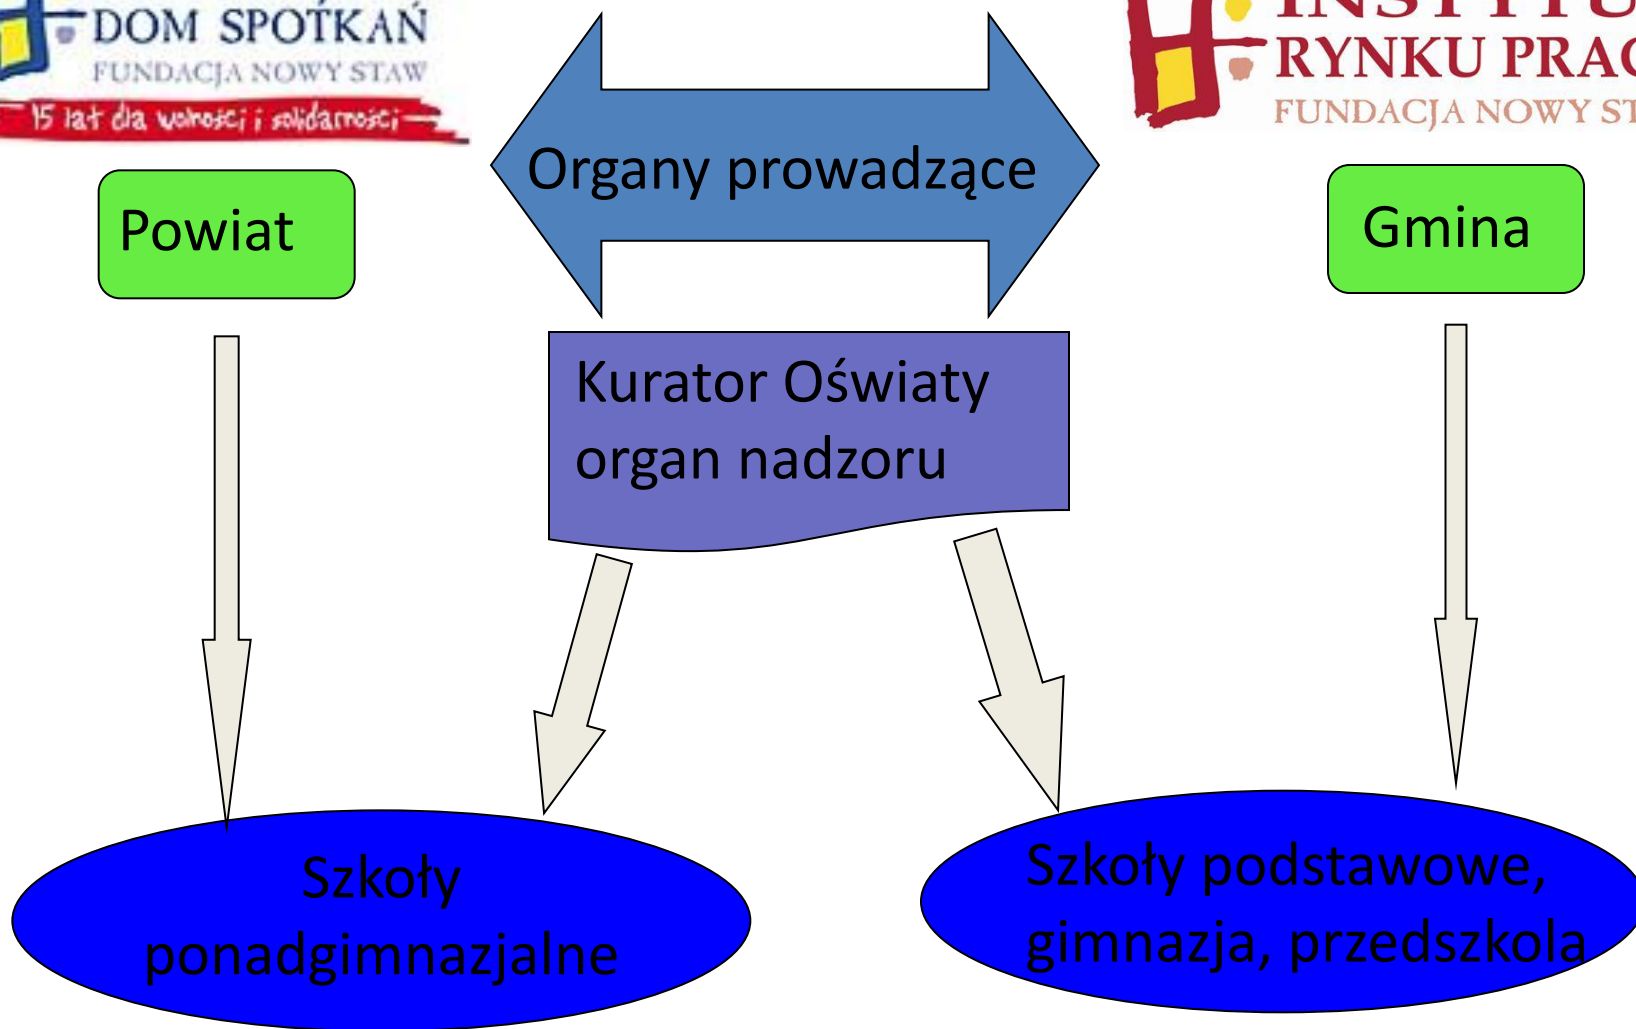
DOM SPOTKAŃ
FUNDACJA NOWY STAW
15 lat dla wolności i solidarności

Organy prowadzące

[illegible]
RYNKU PRA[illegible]
FUNDACJA NOWY ST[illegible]

Powiat

Gmina

Kurator Oświaty
organ nadzoru

Szkoły ponadgimnazjalne

Szkoły podstawowe, gimnazja, przedszkola